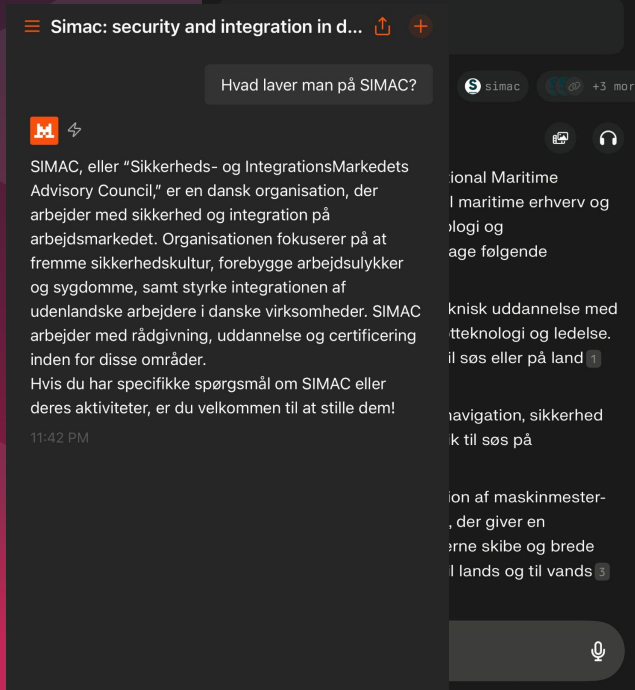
Simac: security and integration in d...

Hvad laver man på SIMAC?

SIMAC, eller "Sikkerheds- og IntegrationsMarkedets Advisory Council," er en dansk organisation, der arbejder med sikkerhed og integration på arbejdsmarkedet. Organisationen fokuserer på at fremme sikkerhedskultur, forebygge arbejdsulykker og sygdomme, samt styrke integrationen af udenlandske arbejdere i danske virksomheder. SIMAC arbejder med rådgivning, uddannelse og certificering inden for disse områder.
Hvis du har specifikke spørgsmål om SIMAC eller deres aktiviteter, er du velkommen til at stille dem!

11:42 PM

simac +3 mor

ional Maritime
l maritime erhverv og
ologi og
age følgende

knisk uddannelse med
tteknologi og ledelse.
il søs eller på land 1

navigation, sikkerhed
k til søs på

ion af maskinmester-
, der giver en
erne skibe og brede
l lands og til vands 3